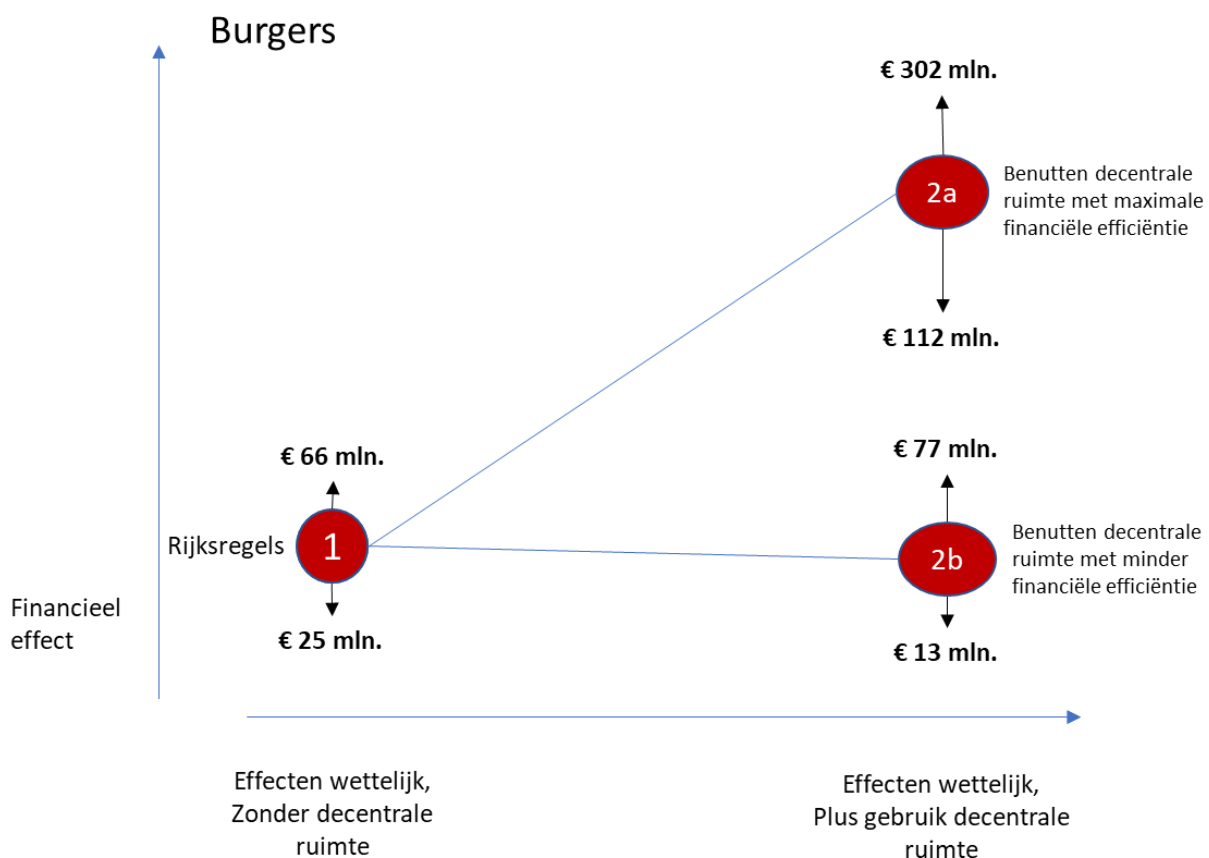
Burgers

€ 302 mln.

2a

Benutten decentrale ruimte met maximale financiële efficiëntie

€ 112 mln.

€ 66 mln.

Rijksregels

1

€ 25 mln.

€ 77 mln.

2b

Benutten decentrale ruimte met minder financiële efficiëntie

€ 13 mln.

Financieel effect

Effecten wettelijk, Zonder decentrale ruimte

Effecten wettelijk, Plus gebruik decentrale ruimte